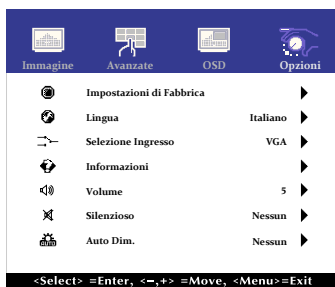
Immagine Avanzate OSD Opzioni

Impostazioni di Fabbrica

Lingua Italiano

Selezione Ingresso VGA

Informazioni

Volume 5

Silenzioso Nessun

Auto Dim. Nessun

<Select> =Enter, <−,+> =Move, <Menu>=Exit